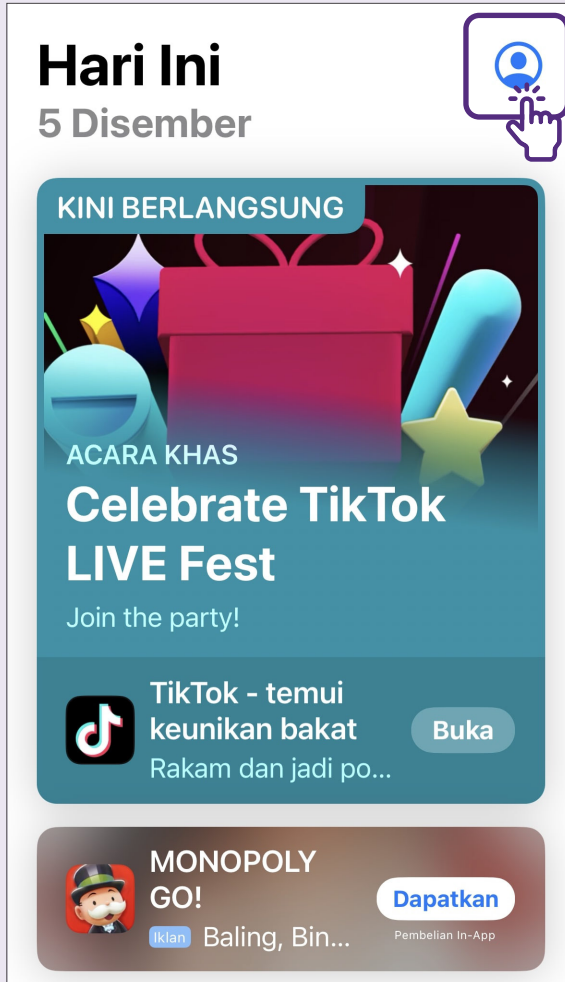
Hari Ini
5 Disember

KINI BERLANGSUNG

ACARA KHAS
Celebrate TikTok LIVE Fest
Join the party!

TikTok - temui keunikan bakat
Rakam dan jadi po...
Buka

MONOPOLY GO!
Iklan Baling, Bin...
Dapatkan
Pembelian In-App